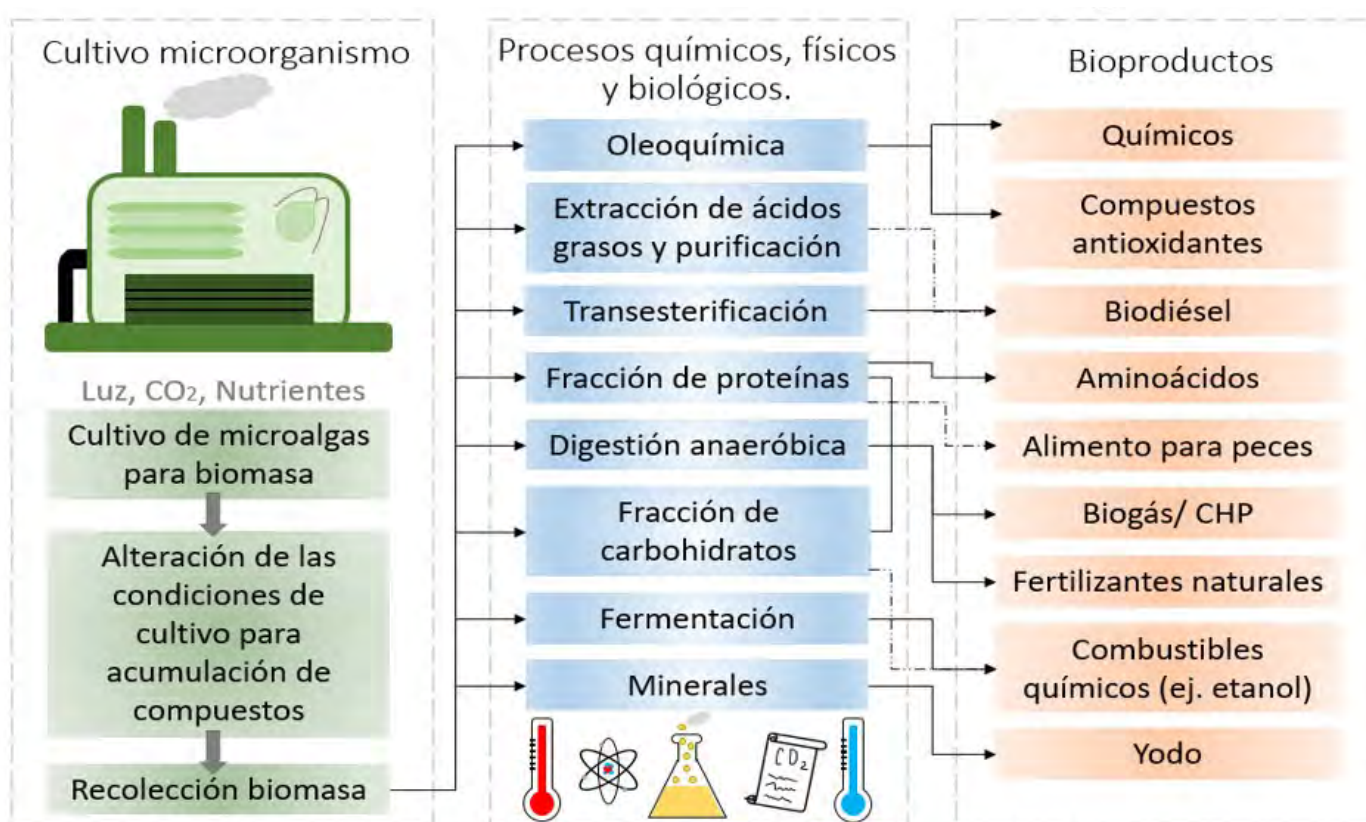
Cultivo microorganismo

Luz, $CO_2$, Nutrientes

Cultivo de microalgas para biomasa

Alteración de las condiciones de cultivo para acumulación de compuestos

Recolección biomasa

Procesos químicos, físicos y biológicos.

Oleoquímica

Extracción de ácidos grasos y purificación

Transesterificación

Fracción de proteínas

Digestión anaeróbica

Fracción de carbohidratos

Fermentación

Minerales

$CO_2$

Bioproductos

Químicos

Compuestos antioxidantes

Biodiésel

Aminoácidos

Alimento para peces

Biogás/ CHP

Fertilizantes naturales

Combustibles químicos (ej. etanol)

Yodo